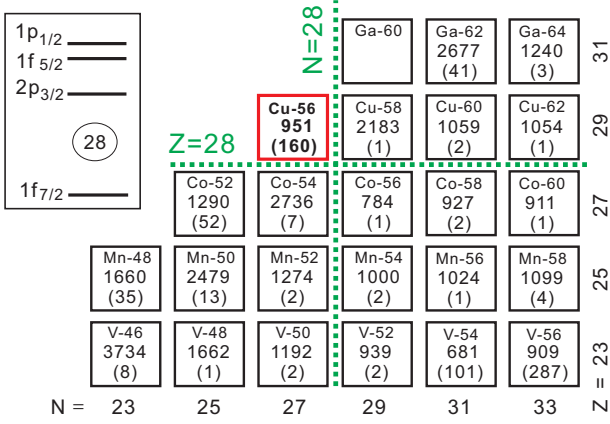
$1p_{1/2}$
$1f_{5/2}$
$2p_{3/2}$
28
$1f_{7/2}$

N=28
Z=28

| | | | | | | |
|---|---|---|---|---|---|---|
| | | | Ga-60 | Ga-62 2677 (41) | Ga-64 1240 (3) | 31 |
| | | Cu-56 951 (160) | Cu-58 2183 (1) | Cu-60 1059 (2) | Cu-62 1054 (1) | 29 |
| | Co-52 1290 (52) | Co-54 2736 (7) | Co-56 784 (1) | Co-58 927 (2) | Co-60 911 (1) | 27 |
| Mn-48 1660 (35) | Mn-50 2479 (13) | Mn-52 1274 (2) | Mn-54 1000 (2) | Mn-56 1024 (1) | Mn-58 1099 (4) | 25 |
| V-46 3734 (8) | V-48 1662 (1) | V-50 1192 (2) | V-52 939 (2) | V-54 681 (101) | V-56 909 (287) | Z = 23 |
| N = 23 | 25 | 27 | 29 | 31 | 33 | |